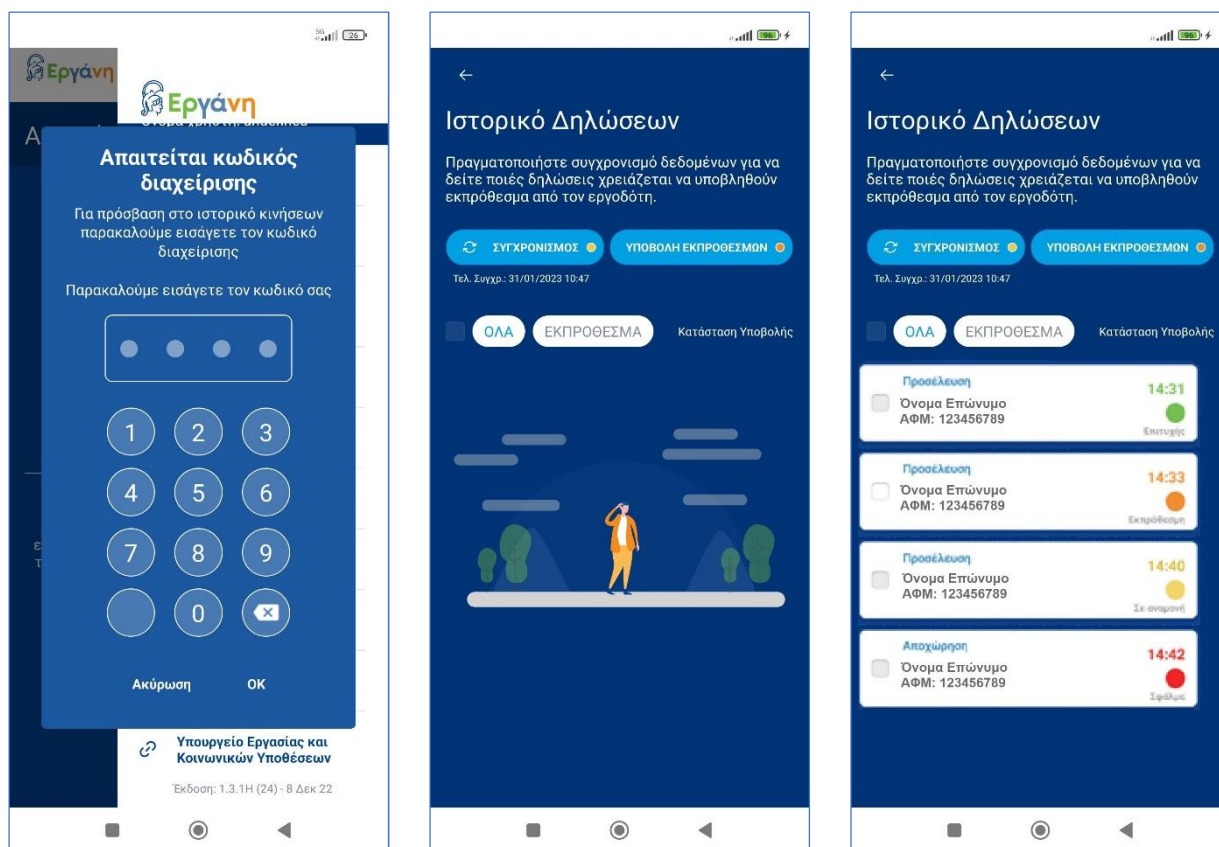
26

Εργάνη

Εργάνη

Α

Απαιτείται κωδικός διαχείρισης

Για πρόσβαση στο ιστορικό κινήσεων παρακαλούμε εισάγετε τον κωδικό διαχείρισης

Παρακαλούμε εισάγετε τον κωδικό σας

1 2 3
4 5 6
7 8 9
0

Ακύρωση OK

Υπουργείο Εργασίας και Κοινωνικών Υποθέσεων

Έκδοση: 1.3.1Η (24) - 8 Δεκ 22

96

←

Ιστορικό Δηλώσεων

Πραγματοποιήστε συγχρονισμό δεδομένων για να δείτε ποιές δηλώσεις χρειάζεται να υποβληθούν εκπρόθεσμα από τον εργοδότη.

ΣΥΓΧΡΟΝΙΣΜΟΣ ΥΠΟΒΟΛΗ ΕΚΠΡΟΘΕΣΜΩΝ

Τελ. Συγχρ.: 31/01/2023 10:47

ΟΛΑ ΕΚΠΡΟΘΕΣΜΑ Κατάσταση Υποβολής

96

←

Ιστορικό Δηλώσεων

Πραγματοποιήστε συγχρονισμό δεδομένων για να δείτε ποιές δηλώσεις χρειάζεται να υποβληθούν εκπρόθεσμα από τον εργοδότη.

ΣΥΓΧΡΟΝΙΣΜΟΣ ΥΠΟΒΟΛΗ ΕΚΠΡΟΘΕΣΜΩΝ

Τελ. Συγχρ.: 31/01/2023 10:47

ΟΛΑ ΕΚΠΡΟΘΕΣΜΑ Κατάσταση Υποβολής

Προσέλευση
Όνομα Επώνυμο
ΑΦΜ: 123456789
14:31
Επιτυχής

Προσέλευση
Όνομα Επώνυμο
ΑΦΜ: 123456789
14:33
Εκπρόθεσμη

Προσέλευση
Όνομα Επώνυμο
ΑΦΜ: 123456789
14:40
Σε αναμονή

Αποχώρηση
Όνομα Επώνυμο
ΑΦΜ: 123456789
14:42
Σφάλμα